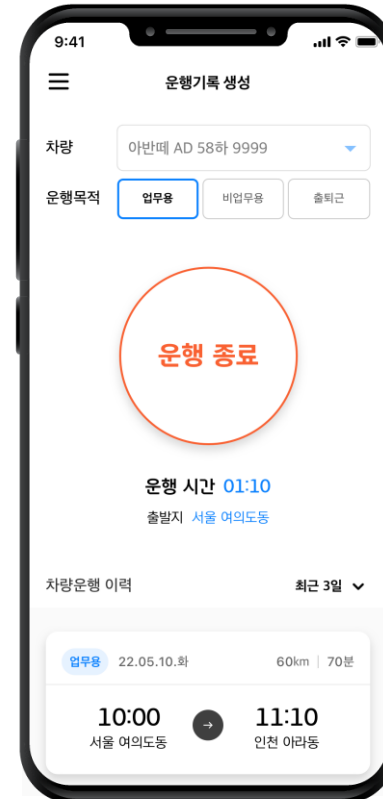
9:41

운행기록 생성

차량 아반떼 AD 58하 9999

운행목적 업무용 비업무용 출퇴근

운행 종료

운행 시간 01:10

출발지 서울 여의도동

차량운행 이력

최근 3일

업무용 22.05.10.화 60km | 70분

10:00
서울 여의도동

11:10
인천 아라동